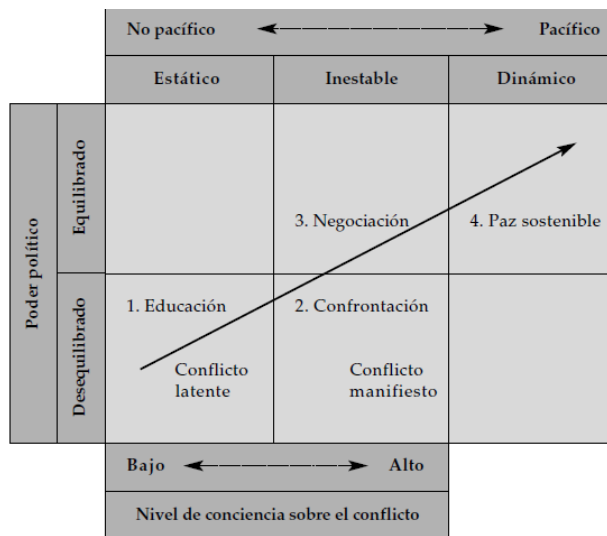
| | | | | |
|---|---|---|---|---|
| | | No pacífico ⟷ | | Pacífico |
| | | Estático | Inestable | Dinámico |
| Poder político | Equilibrado | | 3. Negociación | 4. Paz sostenible |
| | Desequilibrado | 1. Educación<br>Conflicto latente | 2. Confrontación<br>Conflicto manifiesto | |
| | | Bajo ⟷ Alto | | |
| | | Nivel de conciencia sobre el conflicto | | |